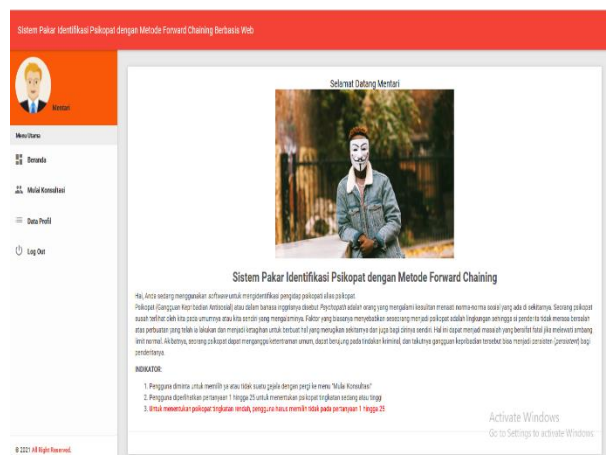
Sistem Pakar Identifikasi Psikopat dengan Metode Forward Chaining Berbasis Web

Mentari

Menu Utama

Beranda

Mulai Konsultasi

Data Profil

Log Out

© 2021 All Right Reserved.

Selamat Datang Mentari

Sistem Pakar Identifikasi Psikopat dengan Metode Forward Chaining

Hai, Anda sedang menggunakan software untuk mengidentifikasi pengidap psikopat alias psikopat.

Psikopat (Gangguan Kepribadian Antisosial) atau dalam bahasa inggrisnya disebut Psychopath adalah orang yang mengalami kesulitan menaati norma-norma sosial yang ada di sekitarnya. Seorang psikopat susah sekali dideteksi oleh kita para umumnya atau kita sendiri yang mengalaminya. Faktor yang biasanya menyebabkan seseorang menjadi psikopat adalah lingkungan sehingga si penderita tidak merasa bersalah atas perbuatan yang telah ia lakukan dan menjadi ketagihan untuk berbuat hal yang merugikan sekitarnya dan juga bagi dirinya sendiri. Hal ini dapat menjadi masalah yang bersifat fatal jika melewati ambang limit normal. Akibatnya, seorang psikopat dapat mengganggu ketentraman umum, dapat berujung pada tindakan kriminal, dan takutnya gangguan kepribadian tersebut bisa menjadi persisten (persistent) bagi penderitanya.

INDIKATOR:

1. Pengguna diminta untuk memilih ya atau tidak suatu gejala dengan pergi ke menu "Mulai Konsultasi"
2. Pengguna diperlihatkan pertanyaan 1 hingga 25 untuk menentukan psikopat tingkatan sedang atau tinggi
3. Untuk menentukan psikopat tingkatan rendah, pengguna harus memilih tidak pada pertanyaan 1 hingga 25

Activate Windows
Go to Settings to activate Windows.